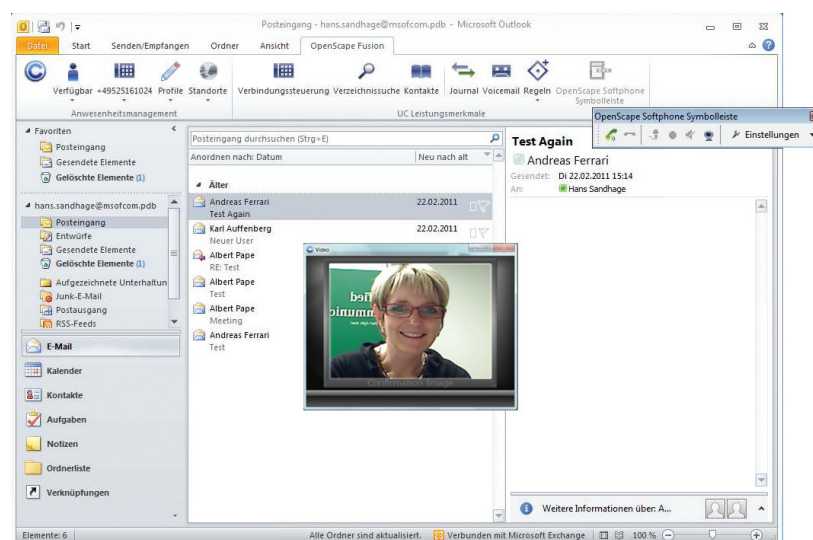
Posteingang - hans.sandhage@msofcom.pdb - Microsoft Outlook

Datei Start Senden/Empfangen Ordner Ansicht OpenScape Fusion

Verfügbar +49525161024 Profile Standorte
Anwesenheitsmanagement
Verbindungssteuerung Verzeichnissuche Kontakte Journal Voicemail Regeln OpenScape Softphone Symbolleiste
UC Leistungsmerkmale

OpenScape Softphone Symbolleiste
Einstellungen

Favoriten
Posteingang
Gesendete Elemente
Gelöschte Elemente (1)

hans.sandhage@msofcom.pdb
Posteingang
Entwürfe
Gesendete Elemente
Gelöschte Elemente (1)
Aufgezeichnete Unterhaltun
Junk-E-Mail
Postausgang
RSS-Feeds

E-Mail
Kalender
Kontakte
Aufgaben
Notizen
Ordnerliste
Verknüpfungen

Posteingang durchsuchen (Strg+E)
Anordnen nach: Datum
Neu nach alt
Älter
Andreas Ferrari 22.02.2011
Test Again
Karl Auffenberg 22.02.2011
Neuer User
Albert Pape
RE: Test
Albert Pape
Test
Albert Pape
Meeting
Andreas Ferrari
Test

Video
Confirmation Image

Test Again
Andreas Ferrari
Gesendet: Di 22.02.2011 15:14
An: Hans Sandhage

Weitere Informationen über: A...

Elemente: 6
Alle Ordner sind aktualisiert. Verbunden mit Microsoft Exchange 100 %